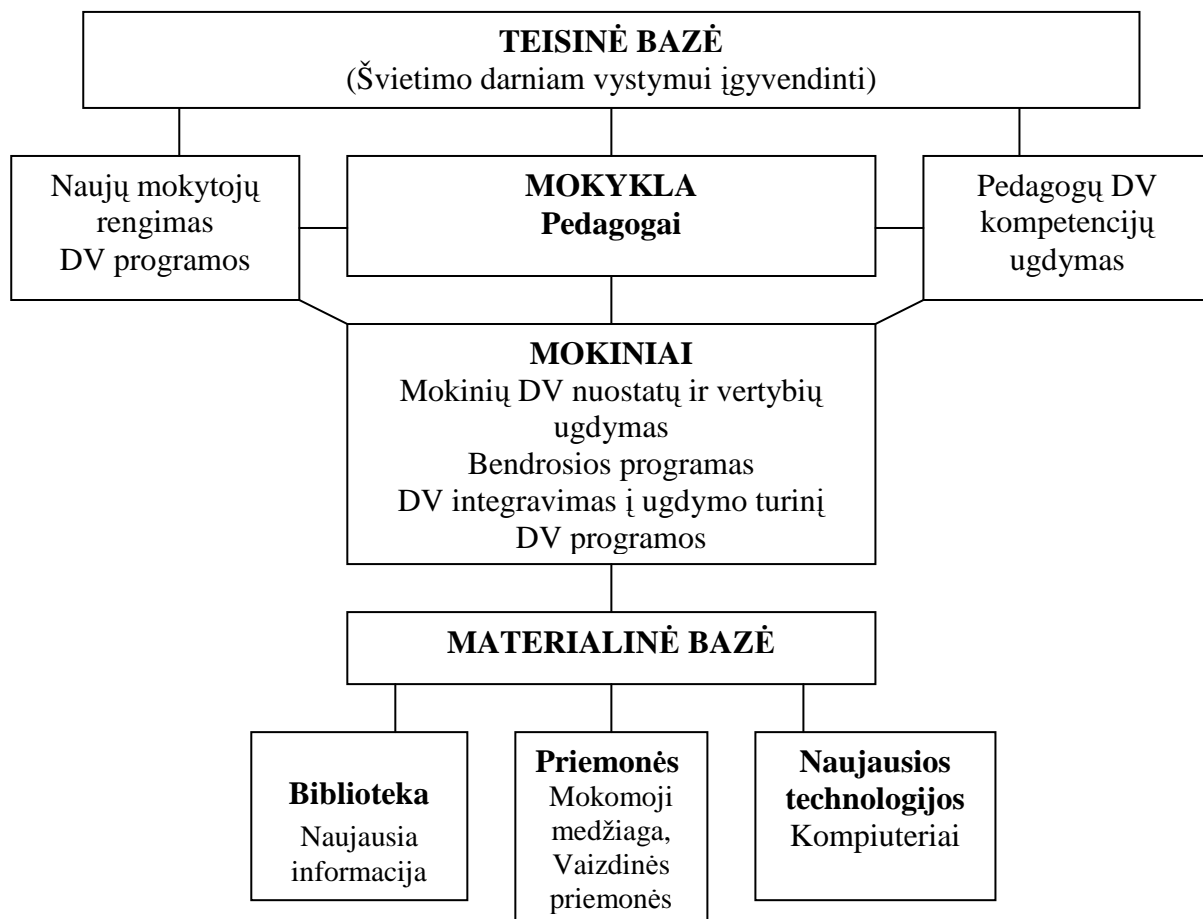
TEISINĖ BAZĖ
(Švietimo darniam vystymui įgyvendinti)

Naujų mokytojų rengimas
DV programos

MOKYKLA
Pedagogai

Pedagogų DV kompetencijų ugdymas

MOKINIAI
Mokinių DV nuostatų ir vertybių ugdymas
Bendrosios programas
DV integravimas į ugdymo turinį
DV programos

MATERIALINĖ BAZĖ

Biblioteka
Naujausia informacija

Priemonės
Mokomoji medžiaga,
Vaizdinės priemonės

Naujausios technologijos
Kompiuteriai